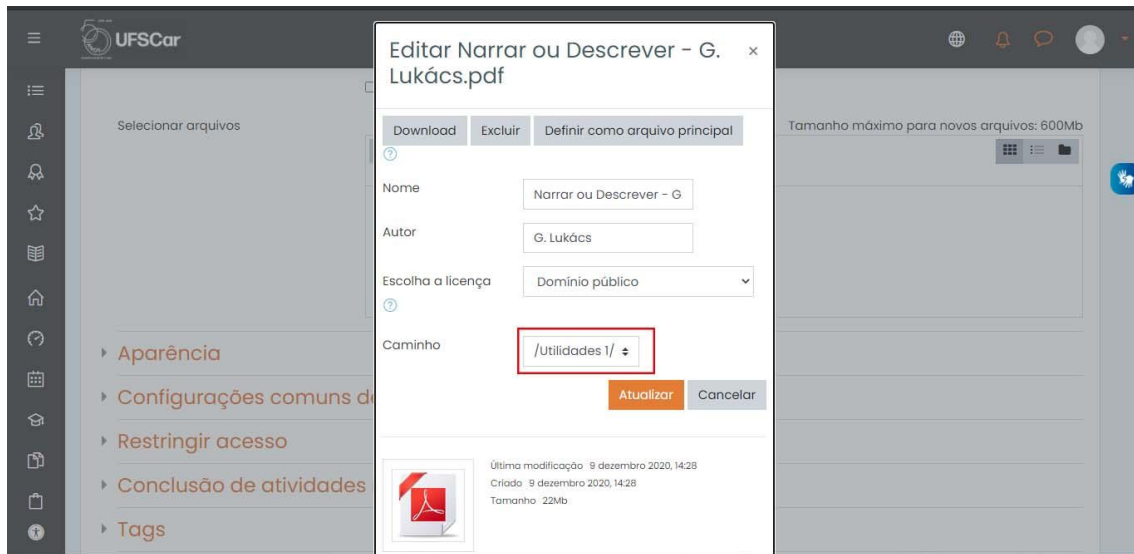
UFSCar

Editar Narrar ou Descrever - G. Lukács.pdf ×

Download Excluir Definir como arquivo principal

Nome Narrar ou Descrever - G

Autor G. Lukács

Escolha a licença Domínio público

Caminho /Utilidades 1/

Atualizar Cancelar

Última modificação 9 dezembro 2020, 14:28
Criado 9 dezembro 2020, 14:28
Tamanho 22Mb

Selecionar arquivos

Tamanho máximo para novos arquivos: 600Mb

▸ Aparência

▸ Configurações comuns d

▸ Restringir acesso

▸ Conclusão de atividades

▸ Tags